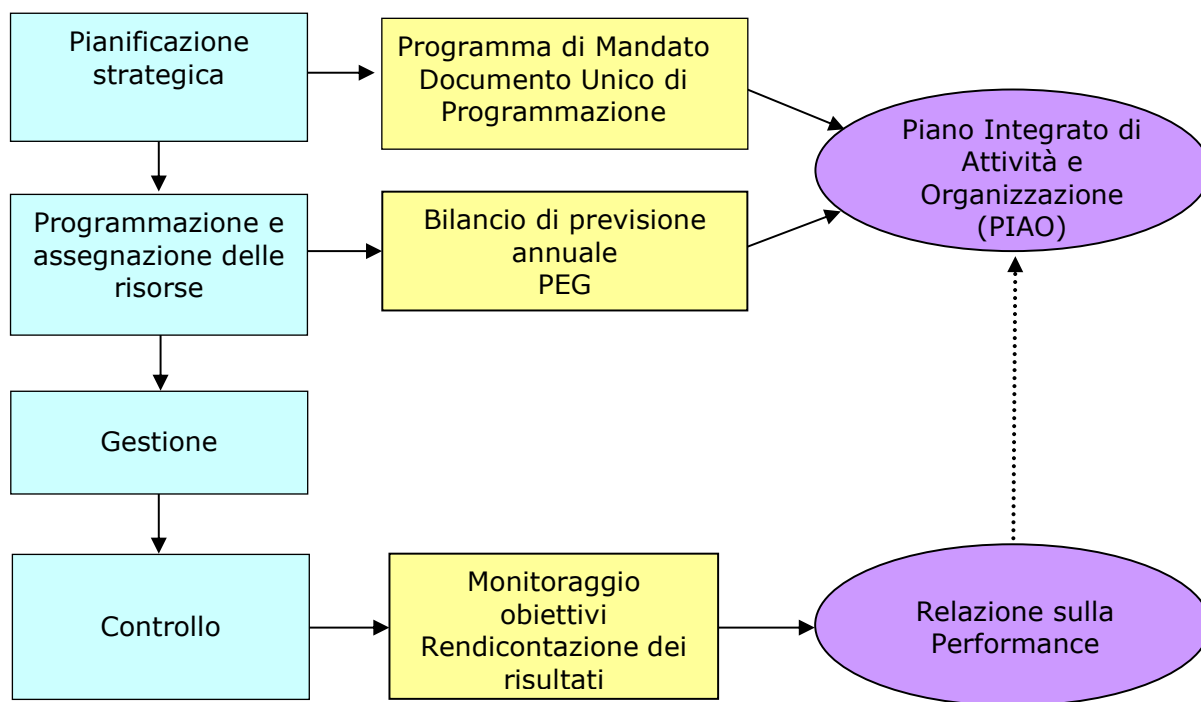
Pianificazione strategica

Programma di Mandato
Documento Unico di Programmazione

Piano Integrato di Attività e Organizzazione (PIAO)

Programmazione e assegnazione delle risorse

Bilancio di previsione annuale
PEG

Gestione

Controllo

Monitoraggio obiettivi
Rendicontazione dei risultati

Relazione sulla Performance